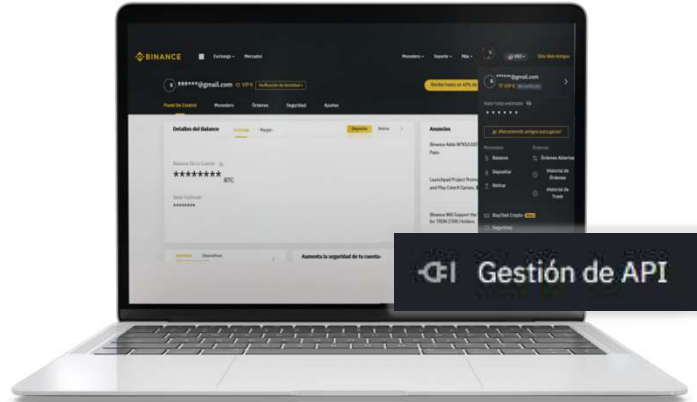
BINANCE Exchange Mercados Monedero Soporte Más USD

******@gmail.com VIP 0 Verificación de Identidad

Panel De Control Monedero Órdenes Seguridad Ajustes

Detalles del Balance Exchange Margen Depositar Retirar

Balance De La Cuenta
********* BTC

Valor Estimado
*******

Anuncios
Binance Adds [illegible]
Launchpad Project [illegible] and Play Colorit Games, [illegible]
Binance Will Support the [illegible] for TRON (TRX) Holders

Aumenta la seguridad de tu cuenta

******@gmail.com
VIP 0

Saldo total estimado
******

¡Recomienda amigos para ganar!

Monedero Órdenes
Balance Órdenes Abiertas
Depositar Historial de Órdenes
Retirar Historial de Trade

Buy/Sell Crypto
Seguridad

Gestión de API